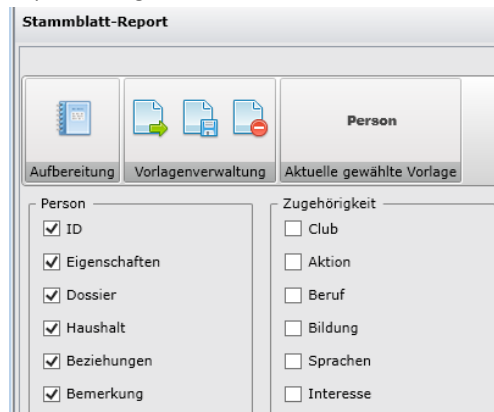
Stammblatt-Report

Person

Aufbereitung | Vorlagenverwaltung | Aktuelle gewählte Vorlage

Person
☑ ID
☑ Eigenschaften
☑ Dossier
☑ Haushalt
☑ Beziehungen
☑ Bemerkung

Zugehörigkeit
☐ Club
☐ Aktion
☐ Beruf
☐ Bildung
☐ Sprachen
☐ Interesse